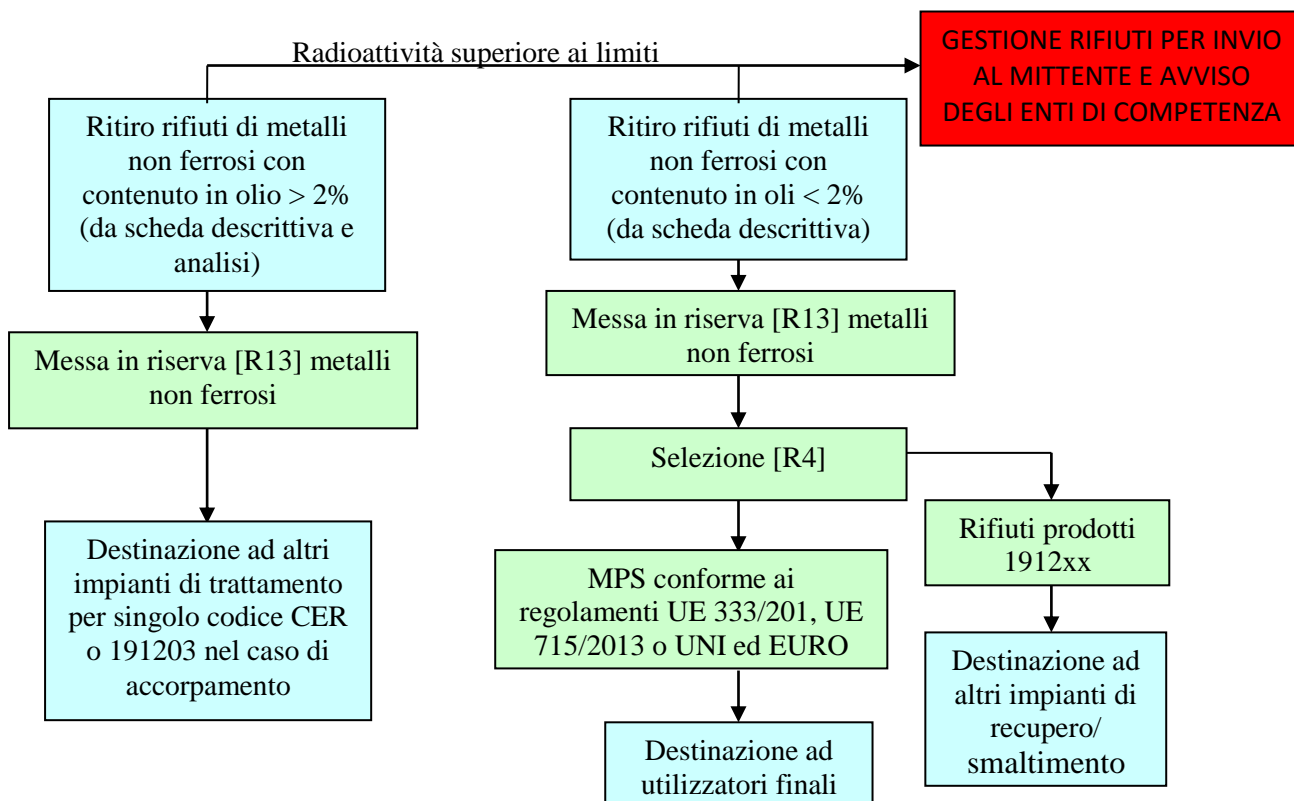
Radioattività superiore ai limiti

GESTIONE RIFIUTI PER INVIO AL MITTENTE E AVVISO DEGLI ENTI DI COMPETENZA

Ritiro rifiuti di metalli non ferrosi con contenuto in olio > 2% (da scheda descrittiva e analisi)

Messa in riserva [R13] metalli non ferrosi

Destinazione ad altri impianti di trattamento per singolo codice CER o 191203 nel caso di accorpamento

Ritiro rifiuti di metalli non ferrosi con contenuto in oli < 2% (da scheda descrittiva)

Messa in riserva [R13] metalli non ferrosi

Selezione [R4]

MPS conforme ai regolamenti UE 333/201, UE 715/2013 o UNI ed EURO

Destinazione ad utilizzatori finali

Rifiuti prodotti 1912xx

Destinazione ad altri impianti di recupero/ smaltimento